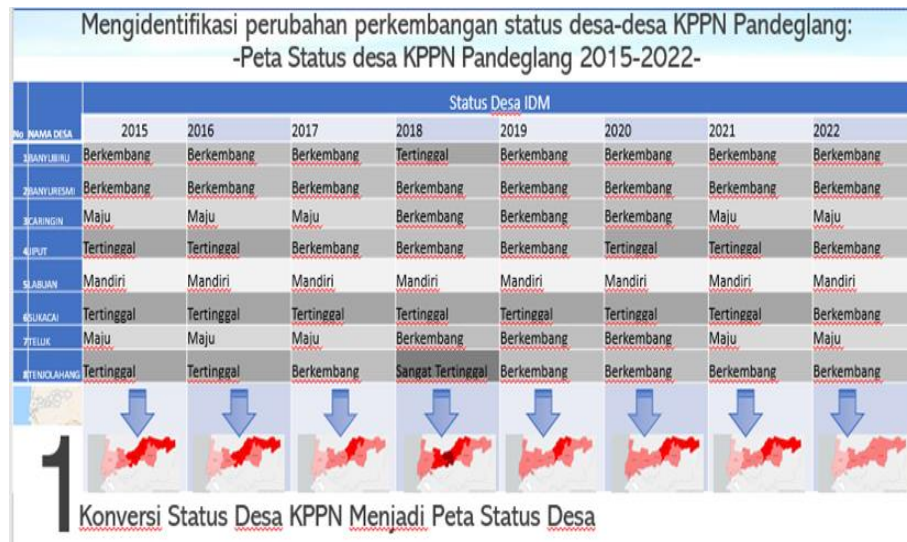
Mengidentifikasi perubahan perkembangan status desa-desa KPPN Pandeglang:
-Peta Status desa KPPN Pandeglang 2015-2022-

| No | NAMA DESA | 2015 | 2016 | 2017 | 2018 | 2019 | 2020 | 2021 | 2022 |
|---|---|---|---|---|---|---|---|---|---|
| | | Status Desa IDM | | | | | | | |
| 1 | BANYUBIRU | Berkembang | Berkembang | Berkembang | Tertinggal | Berkembang | Berkembang | Berkembang | Berkembang |
| 2 | BANYURESMI | Berkembang | Berkembang | Berkembang | Berkembang | Berkembang | Berkembang | Berkembang | Berkembang |
| 3 | CARINGIN | Maju | Maju | Maju | Berkembang | Berkembang | Berkembang | Maju | Maju |
| 4 | JIPUT | Tertinggal | Tertinggal | Berkembang | Berkembang | Berkembang | Tertinggal | Tertinggal | Berkembang |
| 5 | LABUAN | Mandiri | Mandiri | Mandiri | Mandiri | Mandiri | Mandiri | Mandiri | Mandiri |
| 6 | SUKACAI | Tertinggal | Tertinggal | Tertinggal | Tertinggal | Tertinggal | Tertinggal | Tertinggal | Berkembang |
| 7 | TELUK | Maju | Maju | Maju | Berkembang | Berkembang | Berkembang | Maju | Maju |
| 8 | TENJOLAHANG | Tertinggal | Tertinggal | Berkembang | Sangat Tertinggal | Berkembang | Berkembang | Berkembang | Berkembang |

1 Konversi Status Desa KPPN Menjadi Peta Status Desa